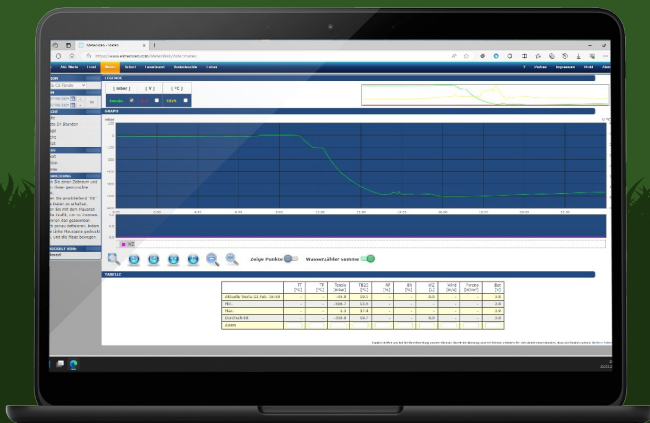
LEGENDE
GRAPH
Zeige Punkte
Wasserzähler senden
TABELLE

| | TT [°C] | °F [%] | Tiefe [mbar] | TB2 [%] | RF [%] | RS [%] | WZ [l/s] | Wind [km/h] | Fonds [mbar] | Bat [V] |
|---|---|---|---|---|---|---|---|---|---|---|
| Aktuelle Werte | - | - | -35.8 | 59.1 | - | - | 0.0 | - | - | 3.6 |
| Min | - | - | -109.7 | 53.5 | - | - | - | - | - | 3.6 |
| Max | - | - | 1.3 | 57.4 | - | - | - | - | - | 3.6 |
| Durchschnitt | - | - | -100.8 | 58.7 | - | - | 0.0 | - | - | 3.6 |
| Alarm | | | | | | | | | | |